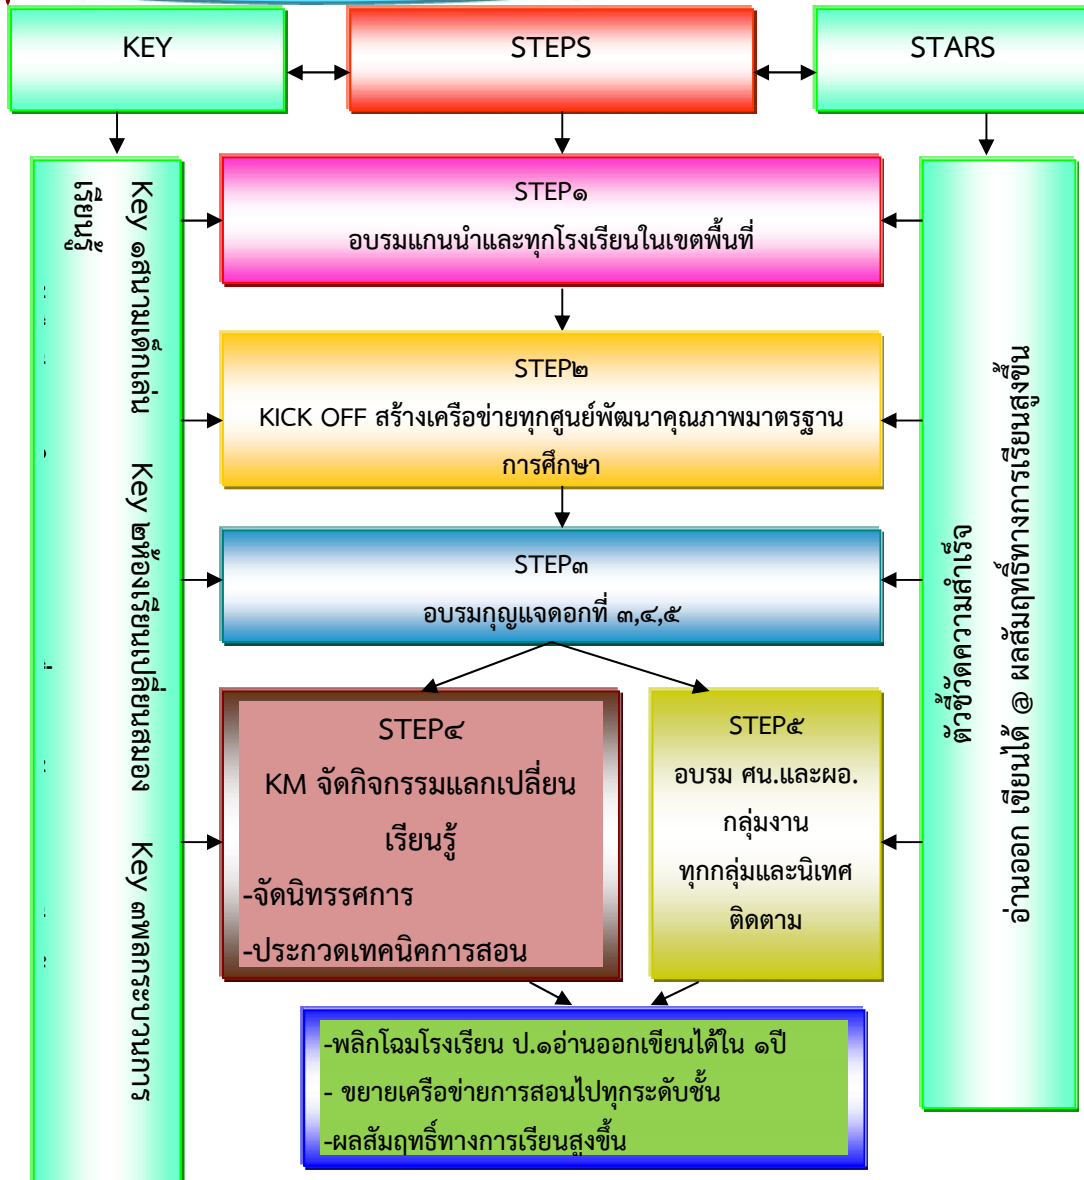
KEY

STEPS

STARS

Key ๑สนามเด็กเล่น Key ๒ห้องเรียนเปลี่ยนสมอง Key ๓พลิกกระบวนการเรียนรู้

STEP๑
อบรมแกนนำและทุกโรงเรียนในเขตพื้นที่

STEP๒
KICK OFF สร้างเครือข่ายทุกศูนย์พัฒนาคุณภาพมาตรฐานการศึกษา

STEP๓
อบรมกุญแจดอกที่ ๓,๔,๕

STEP๔
KM จัดกิจกรรมแลกเปลี่ยนเรียนรู้
-จัดนิทรรศการ
-ประกวดเทคนิคการสอน

STEP๕
อบรม ศน.และผอ.กลุ่มงาน
ทุกกลุ่มและนิเทศติดตาม

-พลิกโฉมโรงเรียน ป.๑อ่านออกเขียนได้ใน ๑ปี
- ขยายเครือข่ายการสอนไปทุกระดับชั้น
-ผลสัมฤทธิ์ทางการเรียนสูงขึ้น

ตัวชี้วัดความสำเร็จ
อ่านออก เขียนได้ @ ผลสัมฤทธิ์ทางการเรียนสูงขึ้น